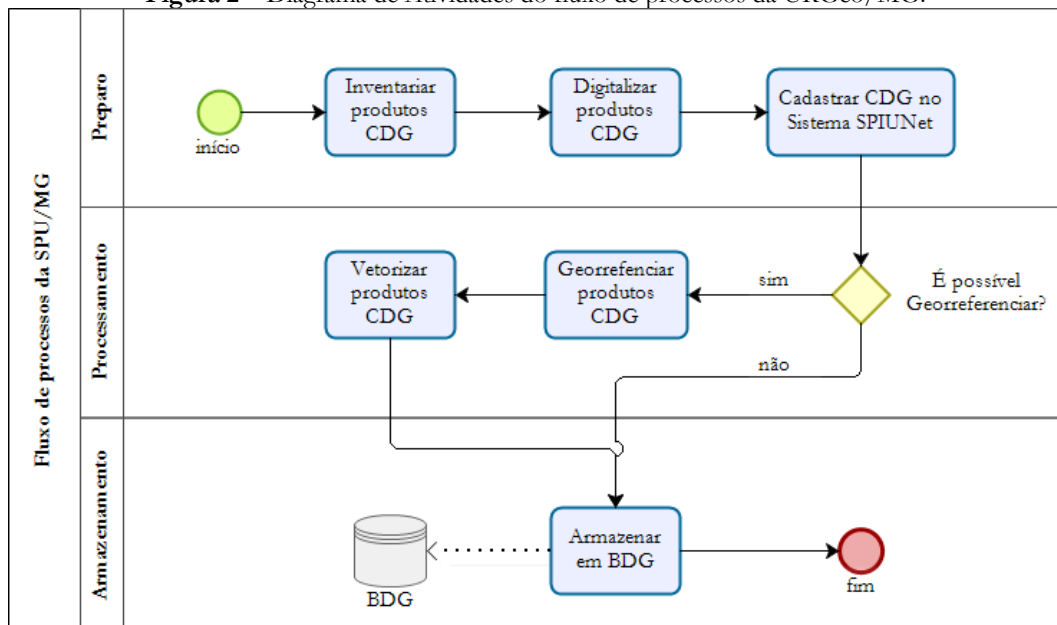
Figura 2 – Diagrama de Atividades do fluxo de processos da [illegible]/MG.

Fluxo de processos da SPU/MG

Preparo

início

Inventariar produtos CDG

Digitalizar produtos CDG

Cadastrar CDG no Sistema SPIUNet

Processamento

Vetorizar produtos CDG

Georrefenciar produtos CDG

sim

É possível Georreferenciar?

não

Armazenamento

BDG

Armazenar em BDG

fim